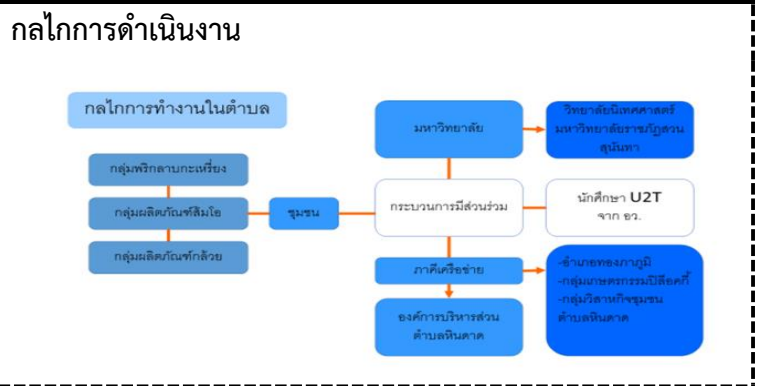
กลไกการดำเนินงาน

กลไกการทำงานในตำบล

กลุ่มพริกลาบกะเหรี่ยง

กลุ่มผลิตภัณฑ์ส้มโอ

กลุ่มผลิตภัณฑ์กล้วย

ชุมชน

มหาวิทยาลัย

วิทยาลัยนิเทศศาสตร์ มหาวิทยาลัยราชภัฏสวนสุนันทา

กระบวนการมีส่วนร่วม

นักศึกษา U2T จาก อว.

ภาคีเครือข่าย

-อำเภอทองภาภูมิ
-กลุ่มเกษตรกรรมบีล็อคกี้
-กลุ่มวิสาหกิจชุมชน ตำบลหินดาด

องค์การบริหารส่วนตำบลหินดาด